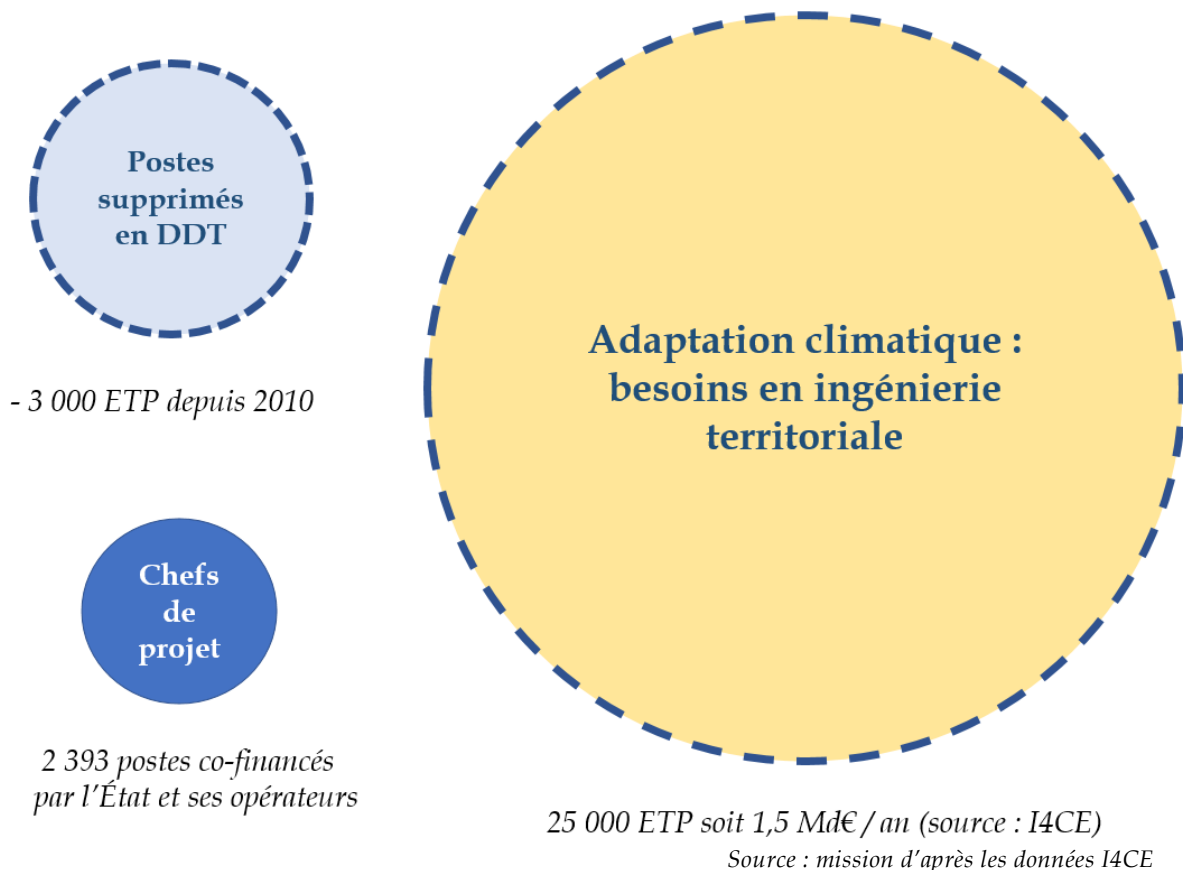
Postes supprimés en DDT

- 3 000 ETP depuis 2010

Chefs de projet

2 393 postes co-financés par l'État et ses opérateurs

Adaptation climatique : besoins en ingénierie territoriale

25 000 ETP soit 1,5 Md€ / an (source : I4CE)

Source : mission d'après les données I4CE